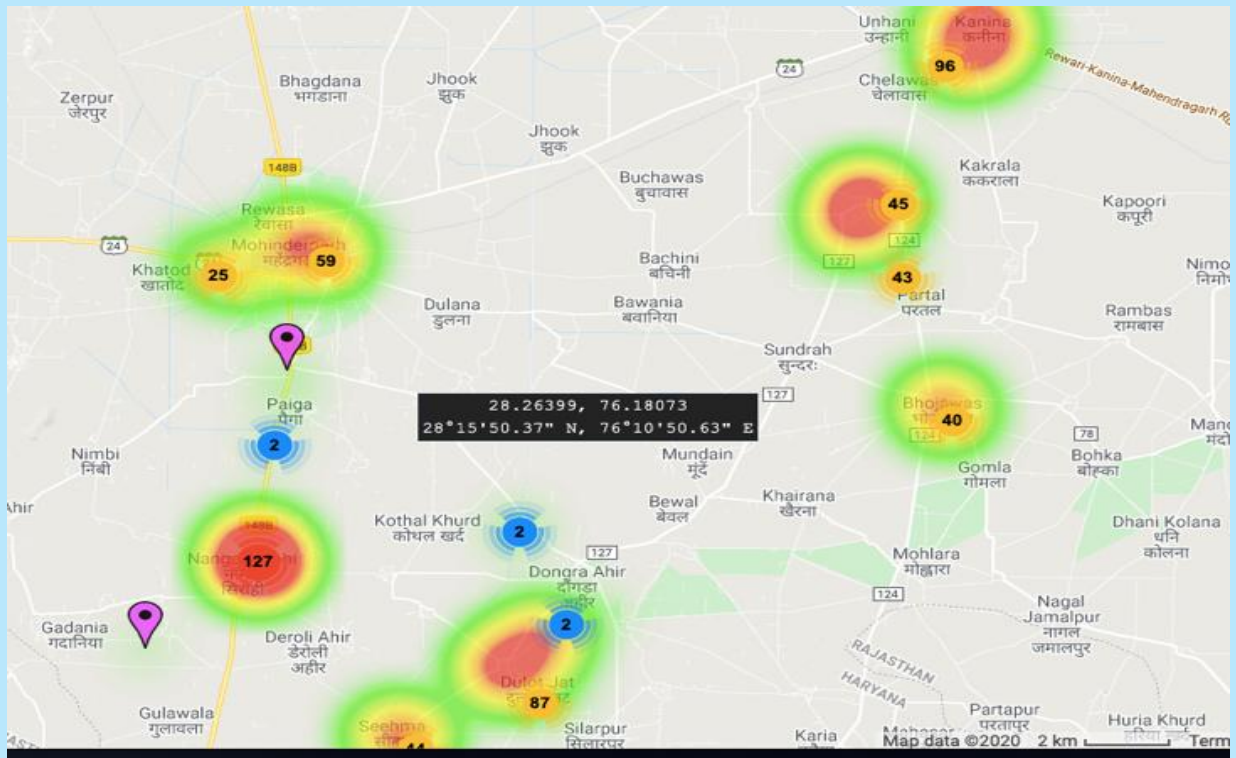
Unhani
उन्हानी
Kanina
कनीना
96
Rewari-Kanina-Mahendragarh R
24
Chelawas
चेलावास
Zerpur
जेरपुर
Bhagdana
भगडाना
Jhook
झुक
Jhook
झुक
Kakrala
ककराला
1488
Buchawas
बुचावास
45
Kapoori
कपूरी
Rewasa
रेवासा
Mohindergarh
महेंद्रगढ़
24
124
127
Khatod
खातोद
25
59
Bachini
बचिनी
43
Nimo
निमो
Partal
परतल
Dulana
डुलना
Bawania
बवानिया
Rambas
रामबास
Sundrah
सुन्दरः
Paiga
पैगा
127
28.26399, 76.18073
28°15'50.37" N, 76°10'50.63" E
Bhojawas
40
78
Mand
मंदो
2
Nimbi
निंबी
Mundain
मूंदें
Bohka
बोहका
Gomla
गोमला
Ahir
Bewal
बेवल
Khairana
खैरना
Dhani Kolana
धनि
कोलना
1488
Kothal Khurd
कोथल खर्द
2
127
127
Mohlara
मोह्लारा
Dongra Ahir
दौंगड़ा
अहीर
124
2
Nagal
Jamalpur
नागल
जमालपुर
Gadania
गदानिया
Deroli Ahir
डेरोली
अहीर
RAJASTHAN
HARYANA
Dulot Jat
87
Gulawala
गुलावला
Seehma
44
Silarpur
सिलारपुर
Partapur
परतापुर
Huria Khurd
Karia
Map data ©2020
2 km
Term